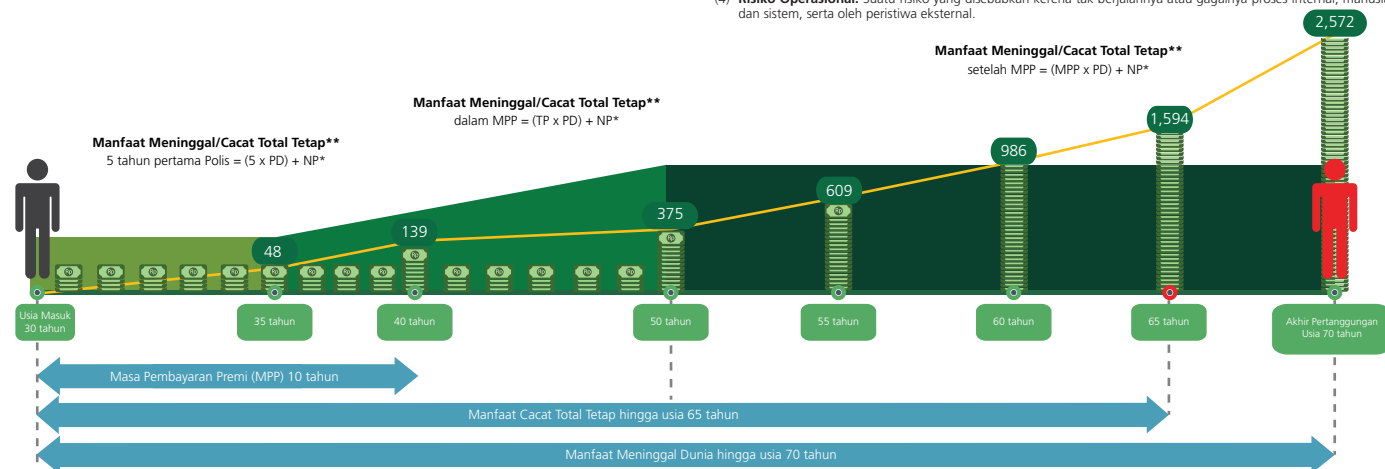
(4) Risiko Operasional: Suatu risiko yang disebabkan karena tak berjalannya atau gagalnya proses internal, manusia dan sistem, serta oleh peristiwa eksternal.

Manfaat Meninggal/Cacat Total Tetap**
setelah MPP = (MPP x PD) + NP*

Manfaat Meninggal/Cacat Total Tetap**
dalam MPP = (TP x PD) + NP*

Manfaat Meninggal/Cacat Total Tetap**
5 tahun pertama Polis = (5 x PD) + NP*

2,572
1,594
986
609
375
139
48

Usia Masuk 30 tahun
35 tahun
40 tahun
50 tahun
55 tahun
60 tahun
65 tahun
Akhir Pertanggungan Usia 70 tahun

Masa Pembayaran Premi (MPP) 10 tahun
Manfaat Cacat Total Tetap hingga usia 65 tahun
Manfaat Meninggal Dunia hingga usia 70 tahun